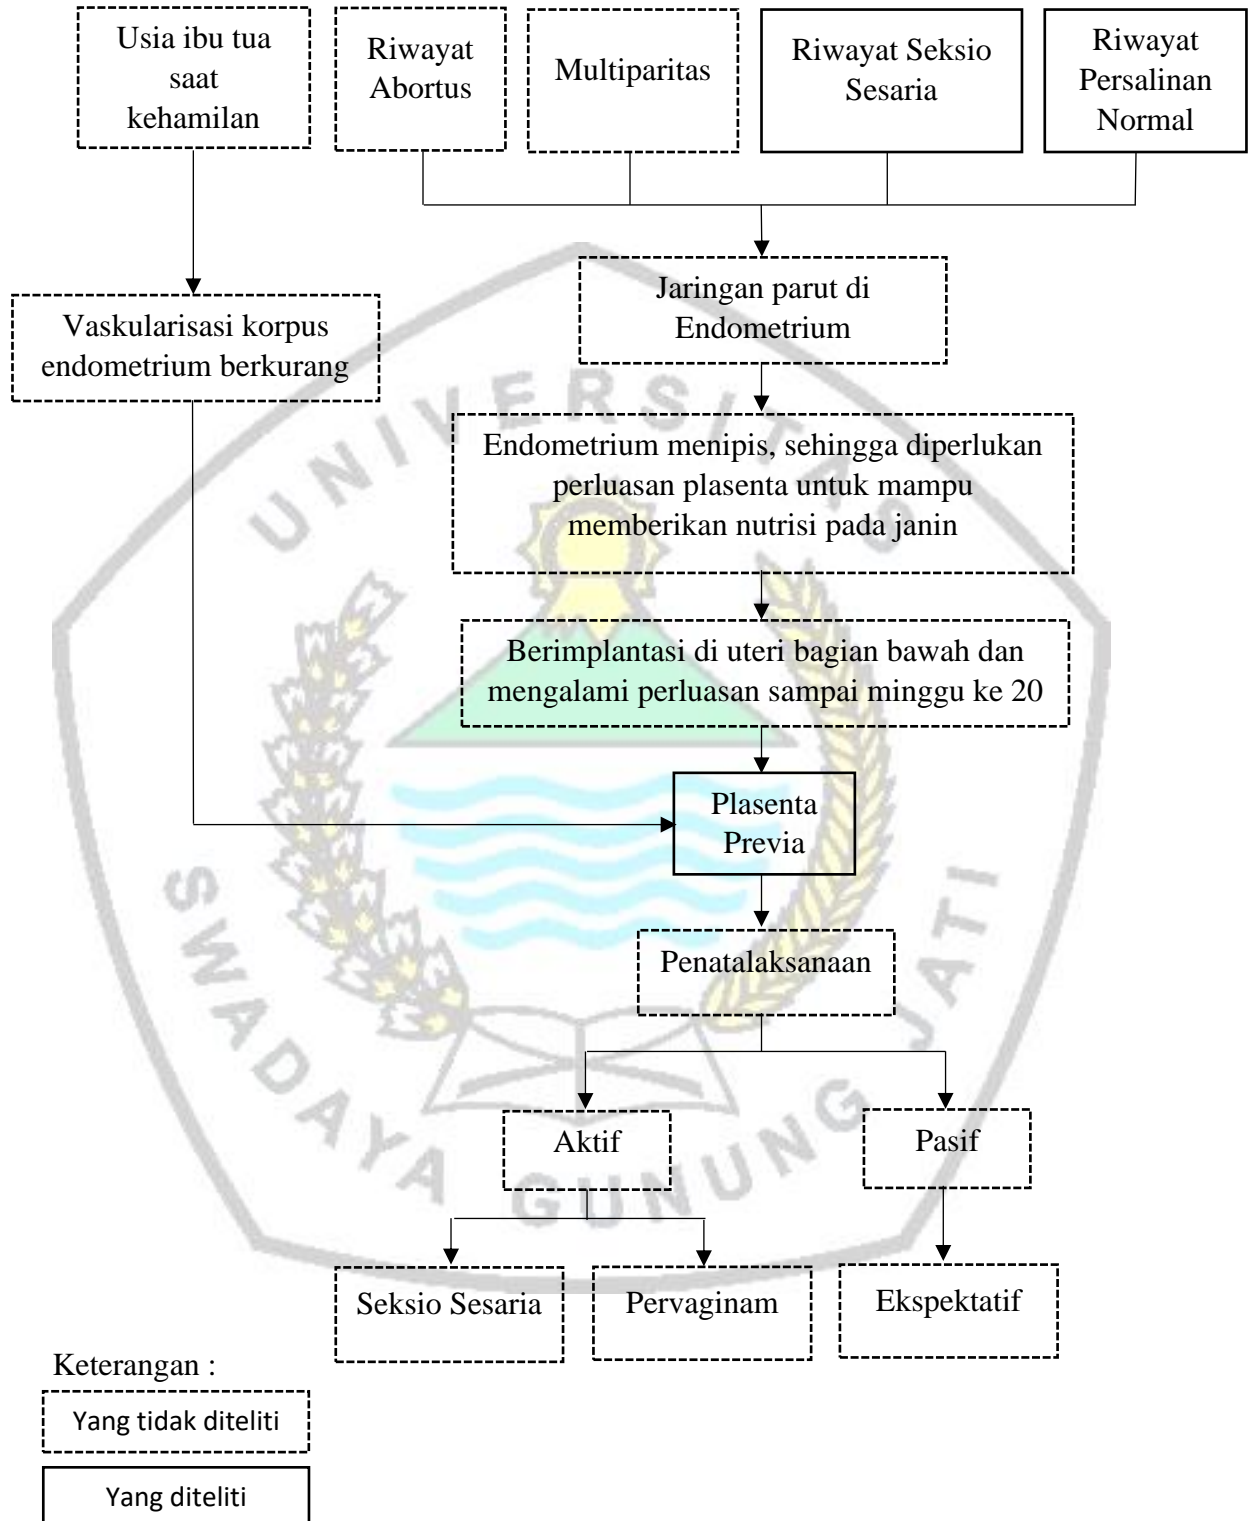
Usia ibu tua saat kehamilan

Riwayat Abortus

Multiparitas

Riwayat Seksio Sesaria

Riwayat Persalinan Normal

Vaskularisasi korpus endometrium berkurang

Jaringan parut di Endometrium

Endometrium menipis, sehingga diperlukan perluasan plasenta untuk mampu memberikan nutrisi pada janin

Berimplantasi di uteri bagian bawah dan mengalami perluasan sampai minggu ke 20

Plasenta Previa

Penatalaksanaan

Aktif

Pasif

Seksio Sesaria

Pervaginam

Ekspektatif

Keterangan :

Yang tidak diteliti

Yang diteliti

UNIVERSITAS SWADAYA GUNUNG JATI